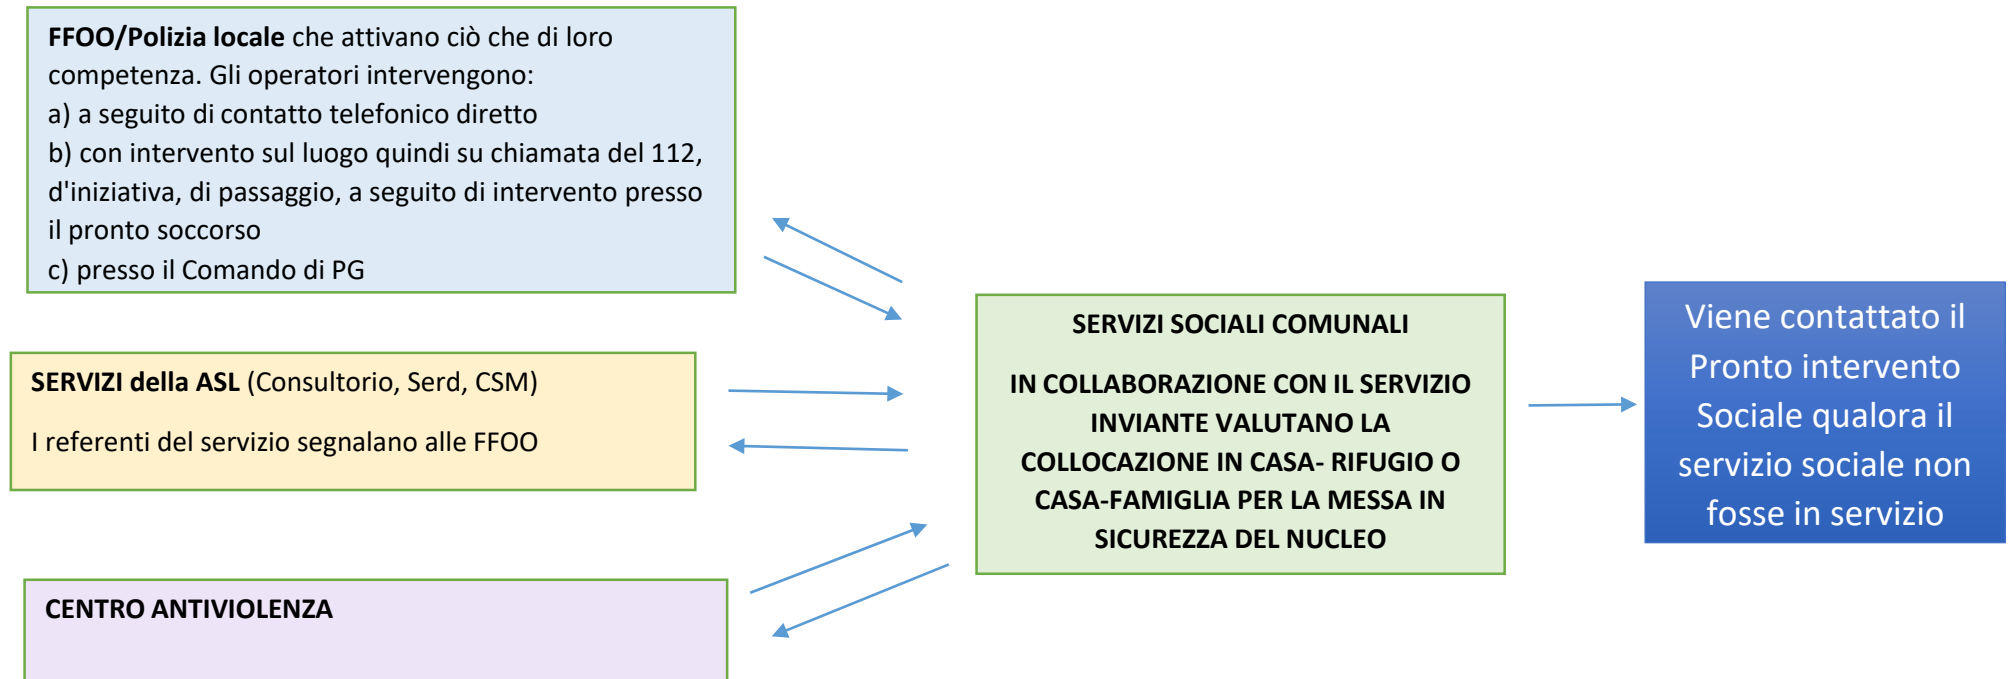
**FFOO/Polizia locale** che attivano ciò che di loro competenza. Gli operatori intervengono:
a) a seguito di contatto telefonico diretto
b) con intervento sul luogo quindi su chiamata del 112, d'iniziativa, di passaggio, a seguito di intervento presso il pronto soccorso
c) presso il Comando di PG

**SERVIZI della ASL** (Consultorio, Serd, CSM)

I referenti del servizio segnalano alle FFOO

**CENTRO ANTIVIOLENZA**

**SERVIZI SOCIALI COMUNALI**

**IN COLLABORAZIONE CON IL SERVIZIO INVIANTE VALUTANO LA COLLOCAZIONE IN CASA- RIFUGIO O CASA-FAMIGLIA PER LA MESSA IN SICUREZZA DEL NUCLEO**

Viene contattato il Pronto intervento Sociale qualora il servizio sociale non fosse in servizio